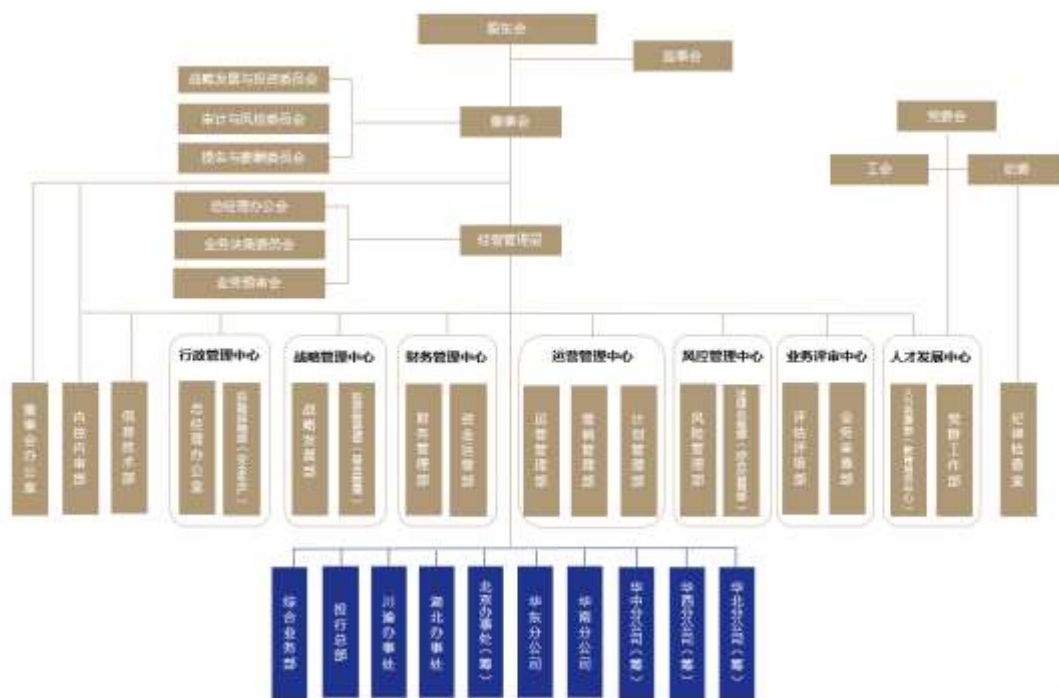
股东会

监事会

战略发展与投资委员会

审计与风险委员会

提名与薪酬委员会

董事会

党委会

工会

纪委

总经理办公会

业务决策委员会

业务委员会

经营管理层

董事会办公室

内控内审部

保密技术部

行政管理中心

总经理办公室

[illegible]

战略管理中心

战略发展部

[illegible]

财务管理中心

财务管理部

资金运营部

运营管理中心

运营管理部

营销管理部

计划管理部

风控管理中心

风险管理部

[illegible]

业务评审中心

评估评审部

业务审查部

人才发展中心

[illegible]

党群工作部

纪检监察室

综合业务部

投行总部

川渝办事处

湖北办事处

北京办事处（筹）

华东分公司

华南分公司

华中分公司（筹）

华西分公司（筹）

华北分公司（筹）